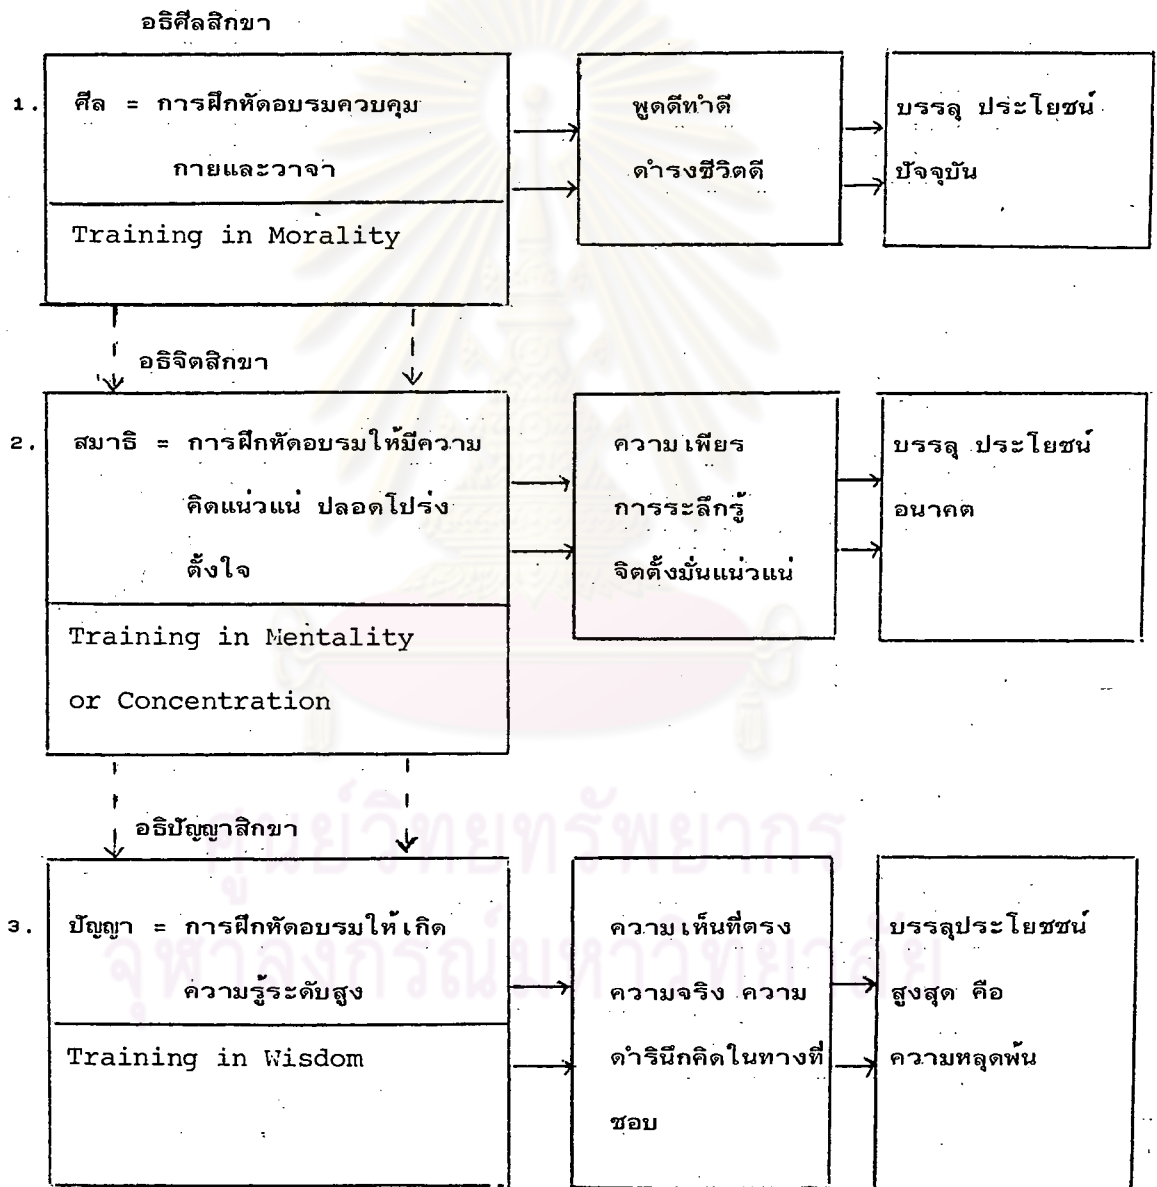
อธิศีลสิกขา

1. ศีล = การฝึกหัดอบรมควบคุม กายและวาจา

Training in Morality

พูดดีทำดี ดำรงชีวิตดี

บรรลุ ประโยชน์ ปัจจุบัน

อธิจิตสิกขา

2. สมาธิ = การฝึกหัดอบรมให้มีความคิดแน่วแน่ ปลอดโปร่ง ตั้งใจ

Training in Mentality or Concentration

ความเพียร การระลึกรู้ จิตตั้งมั่นแน่วแน่

บรรลุ ประโยชน์ อนาคต

อธิปัญญาสิกขา

3. ปัญญา = การฝึกหัดอบรมให้เกิดความรู้ระดับสูง

Training in Wisdom

ความเห็นที่ตรงความจริง ความดำรินึกคิดในทางที่ชอบ

บรรลุประโยชน์สูงสุด คือ ความหลุดพ้น

ศูนย์วิทยทรัพยากร
จุฬาลงกรณ์มหาวิทยาลัย